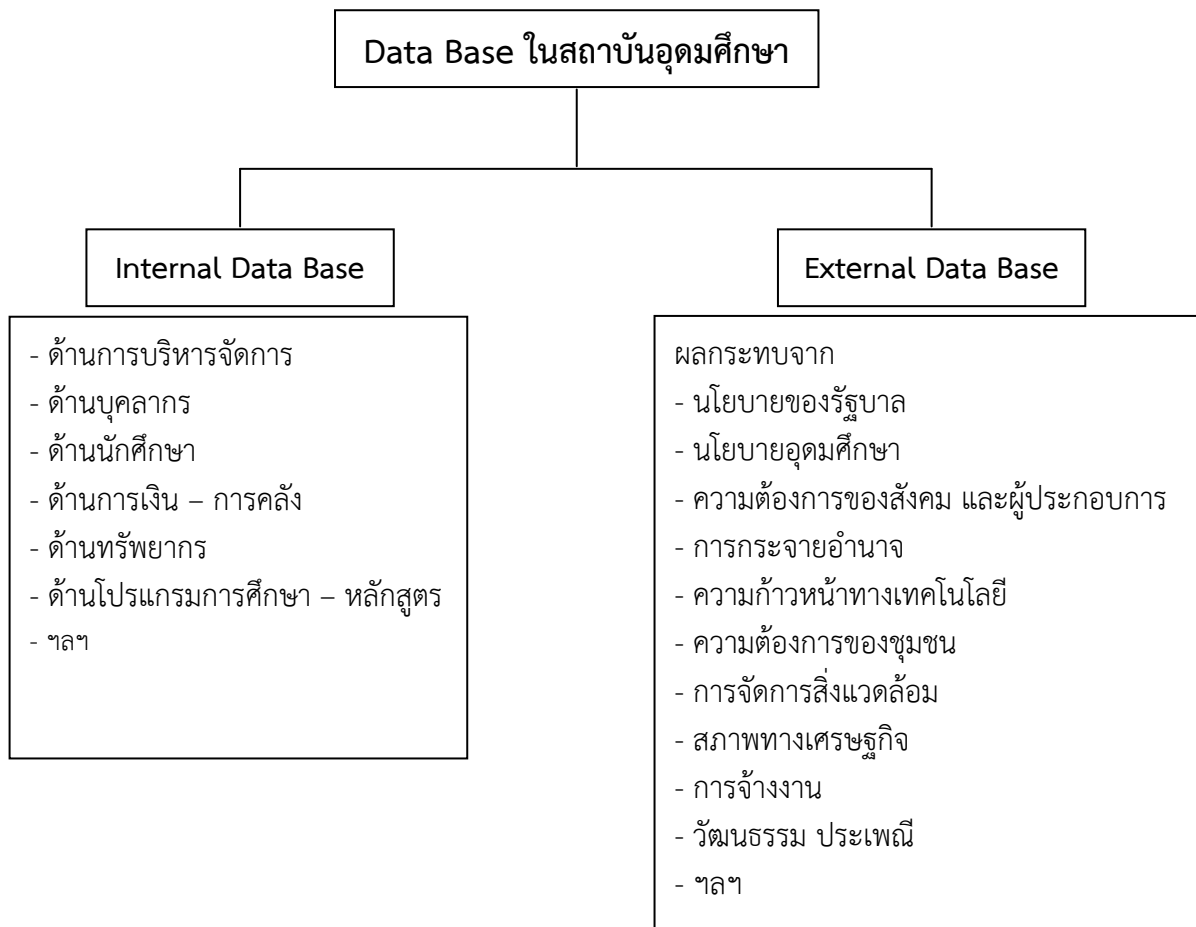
Data Base ในสถาบันอุดมศึกษา

Internal Data Base

External Data Base

- ด้านการบริหารจัดการ
- ด้านบุคลากร
- ด้านนักศึกษา
- ด้านการเงิน – การคลัง
- ด้านทรัพยากร
- ด้านโปรแกรมการศึกษา – หลักสูตร
- ฯลฯ

ผลกระทบจาก
- นโยบายของรัฐบาล
- นโยบายอุดมศึกษา
- ความต้องการของสังคม และผู้ประกอบการ
- การกระจายอำนาจ
- ความก้าวหน้าทางเทคโนโลยี
- ความต้องการของชุมชน
- การจัดการสิ่งแวดล้อม
- สภาพทางเศรษฐกิจ
- การจ้างงาน
- วัฒนธรรม ประเพณี
- ฯลฯ